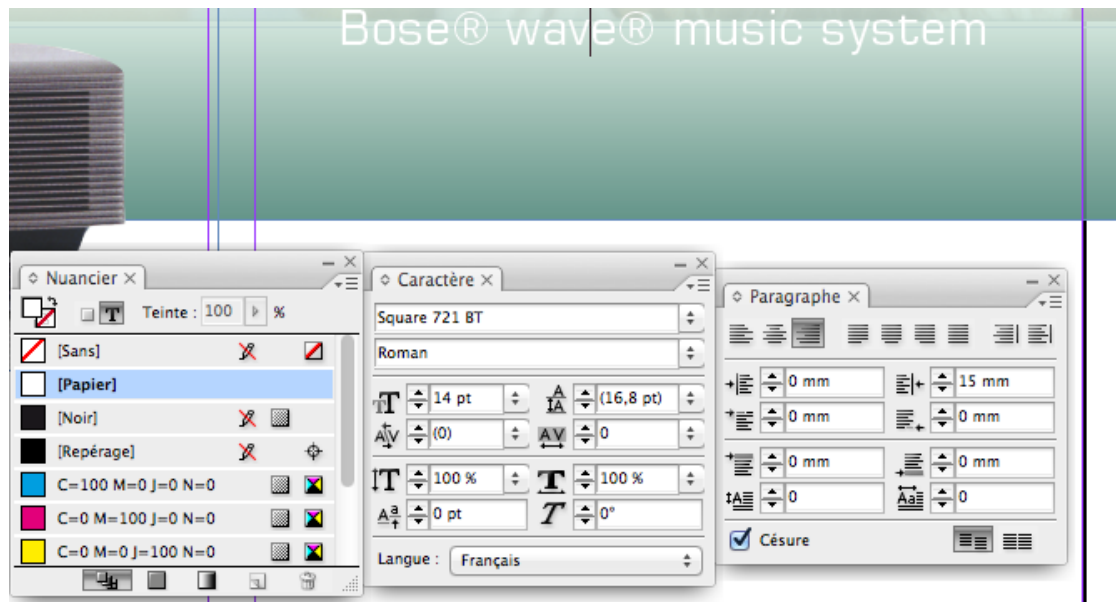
Bose® wave® music system

Nuancier

Teinte : 100 %

[Sans]

[Papier]

[Noir]

[Repérage]

C=100 M=0 J=0 N=0

C=0 M=100 J=0 N=0

C=0 M=0 J=100 N=0

Caractère

Square 721 BT

Roman

14 pt

(16,8 pt)

(0)

0

100 %

100 %

0 pt

0°

Langue : Français

Paragraphe

0 mm

15 mm

0 mm

0 mm

0 mm

0 mm

0

0

Césure